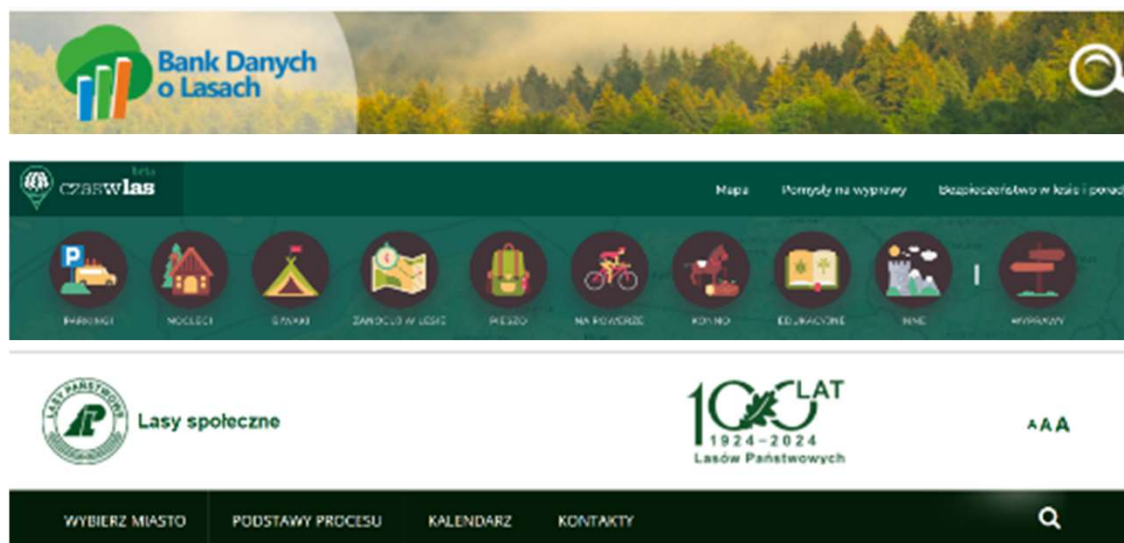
Bank Danych o Lasach

beta
czaswlas

Mapa Pomysły na wyprawy Bezpieczeństwo w lesie i porad

PARKINGI NOCLEGI BIWAKI ZANOCUJ W LESIE PIESZO NA ROWERZE KONNO EDUKACYJNE INNE WYPRAWY

LASY PAŃSTWOWE

Lasy społeczne

100 LAT 1924–2024 Lasów Państwowych

AAA

WYBIERZ MIASTO PODSTAWY PROCESU KALENDARZ KONTAKTY